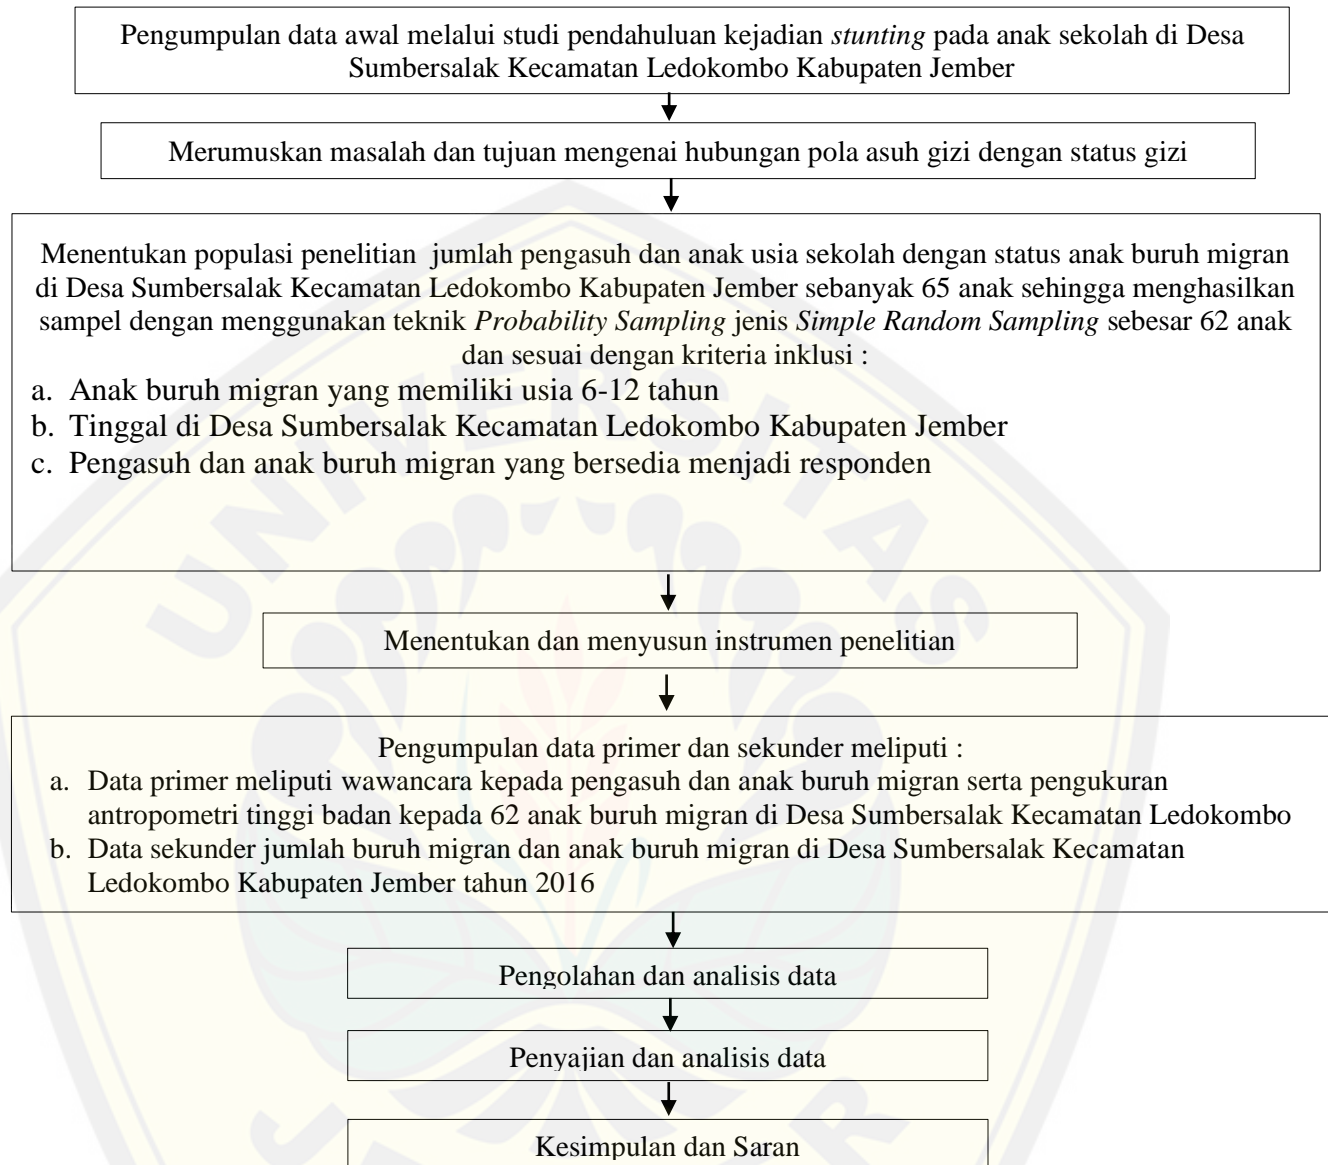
Pengumpulan data awal melalui studi pendahuluan kejadian *stunting* pada anak sekolah di Desa Sumbersalak Kecamatan Ledokombo Kabupaten Jember

Merumuskan masalah dan tujuan mengenai hubungan pola asuh gizi dengan status gizi

Menentukan populasi penelitian jumlah pengasuh dan anak usia sekolah dengan status anak buruh migran di Desa Sumbersalak Kecamatan Ledokombo Kabupaten Jember sebanyak 65 anak sehingga menghasilkan sampel dengan menggunakan teknik *Probability Sampling* jenis *Simple Random Sampling* sebesar 62 anak dan sesuai dengan kriteria inklusi :
a. Anak buruh migran yang memiliki usia 6-12 tahun
b. Tinggal di Desa Sumbersalak Kecamatan Ledokombo Kabupaten Jember
c. Pengasuh dan anak buruh migran yang bersedia menjadi responden

Menentukan dan menyusun instrumen penelitian

Pengumpulan data primer dan sekunder meliputi :
a. Data primer meliputi wawancara kepada pengasuh dan anak buruh migran serta pengukuran antropometri tinggi badan kepada 62 anak buruh migran di Desa Sumbersalak Kecamatan Ledokombo
b. Data sekunder jumlah buruh migran dan anak buruh migran di Desa Sumbersalak Kecamatan Ledokombo Kabupaten Jember tahun 2016

Pengolahan dan analisis data

Penyajian dan analisis data

Kesimpulan dan Saran